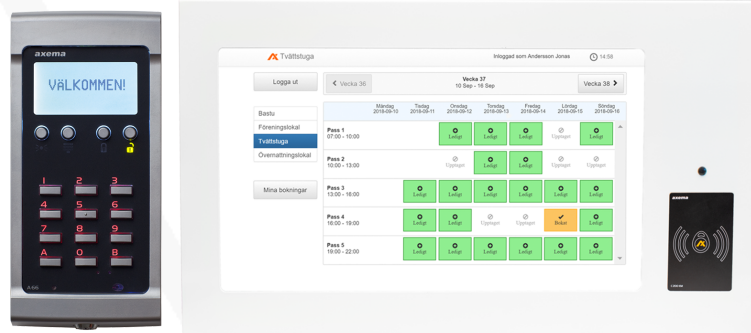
axema

VÄLKOMMEN!

1 2 3
4 5 6
7 8 9
A 0 B

Tvättstuga

Inloggad som Andersson Jonas

14:58

Logga ut

Vecka 36

Vecka 37
10 Sep – 16 Sep

Vecka 38

Bastu
Föreningslokal
Tvättstuga
Övernattningslokal

Mina bokningar

| | Måndag 2018-09-10 | Tisdag 2018-09-11 | Onsdag 2018-09-12 | Torsdag 2018-09-13 | Fredag 2018-09-14 | Lördag 2018-09-15 | Söndag 2018-09-16 |
|---|---|---|---|---|---|---|---|
| Pass 1 07:00 - 10:00 | | | Ledigt | Ledigt | Ledigt | Upptaget | Ledigt |
| Pass 2 10:00 - 13:00 | | | Upptaget | Ledigt | Ledigt | Upptaget | Upptaget |
| Pass 3 13:00 - 16:00 | Ledigt | Ledigt | Ledigt | Ledigt | Ledigt | Ledigt | Ledigt |
| Pass 4 16:00 - 19:00 | Ledigt | Ledigt | Upptaget | Upptaget | Ledigt | Bokat | Ledigt |
| Pass 5 19:00 - 22:00 | Ledigt | Ledigt | Ledigt | Ledigt | Ledigt | Ledigt | Ledigt |

axema